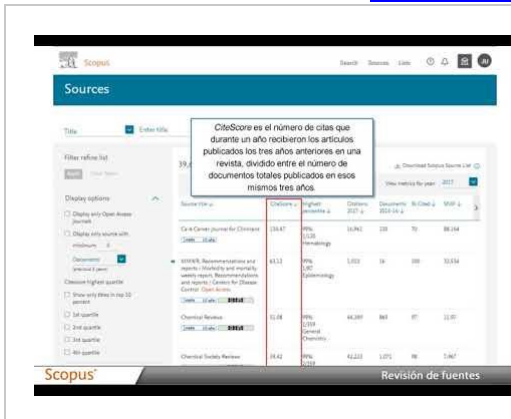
Scopus

Search Sources Lists

Sources

Title

Enter title

CiteScore es el número de citas que durante un año recibieron los artículos publicados los tres años anteriores en una revista, dividido entre el número de documentos totales publicados en esos mismos tres años.

Filter refine list

Apply Clear filters

Display options

Display only Open Access journals

Display only sources with minimum 0

Documents

Citescore highest quartile

Show only titles in top 10 percent

1st quartile

2nd quartile

3rd quartile

4th quartile

39,6

Download Scopus Source List

View metrics for year: 2017

Source title

CiteScore

Highest percentile

Citations 2017

Documents 2014-16

% Cited

SNIP

Ca-A Cancer Journal for Clinicians

130.47

99%

16,961

130

70

88.164

MMWR. Recommendations and reports : Morbidity and mortality weekly report. Recommendations and reports / Centers for Disease Control. Open Access

63.12

99%

Epidemiology

1,010

16

100

32.636

Chemical Reviews

52.58

99%

General Chemistry

44,289

843

97

11.97

Chemical Society Reviews

39.42

99%

42,222

1,071

98

7.967

Scopus

Revisión de fuentes